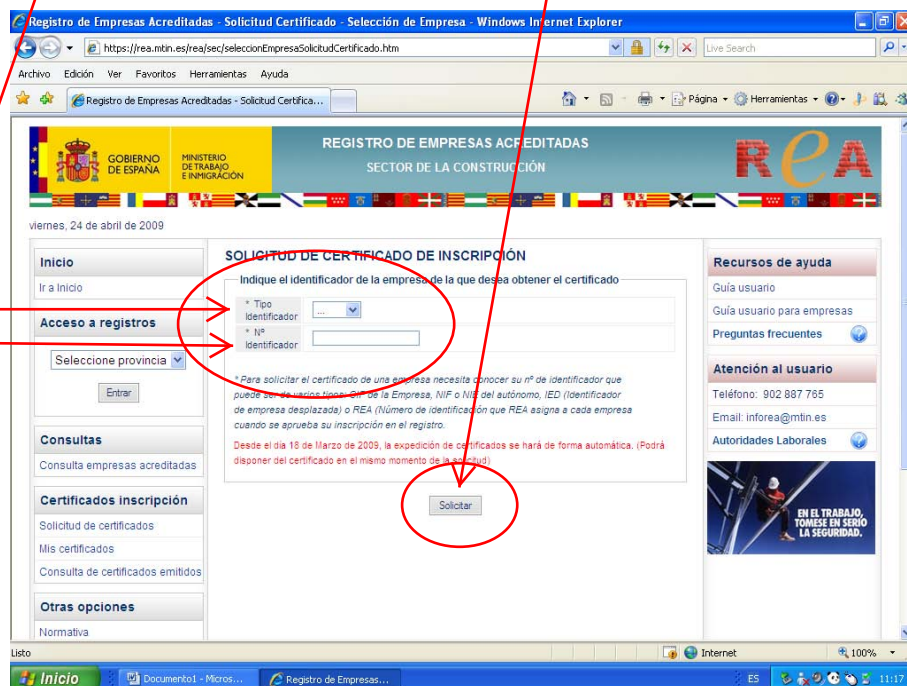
Registro de Empresas Acreditadas - Solicitud Certificado - Selección de Empresa - Windows Internet Explorer

https://rea.mtin.es/rea/sec/seleccionEmpresaSolicitudCertificado.htm

Live Search

Archivo Edición Ver Favoritos Herramientas Ayuda

Registro de Empresas Acreditadas - Solicitud Certifica...

Página Herramientas

GOBIERNO DE ESPAÑA MINISTERIO DE TRABAJO E INMIGRACIÓN

REGISTRO DE EMPRESAS ACREDITADAS
SECTOR DE LA CONSTRUCCIÓN

REA

viernes, 24 de abril de 2009

Inicio
Ir a Inicio

Acceso a registros
Seleccione provincia
Entrar

Consultas
Consulta empresas acreditadas

Certificados inscripción
Solicitud de certificados
Mis certificados
Consulta de certificados emitidos

Otras opciones
Normativa

SOLICITUD DE CERTIFICADO DE INSCRIPCIÓN

Indique el identificador de la empresa de la que desea obtener el certificado

* Tipo Identificador ...
* Nº Identificador

* Para solicitar el certificado de una empresa necesita conocer su nº de identificador que puede ser de varios tipos: CIF de la Empresa, NIF o NIE del autónomo, IED (Identificador de empresa desplazada) o REA (Número de identificación que REA asigna a cada empresa cuando se aprueba su inscripción en el registro.

Desde el día 18 de Marzo de 2009, la expedición de certificados se hará de forma automática. (Podrá disponer del certificado en el mismo momento de la solicitud)

Solicitar

Recursos de ayuda
Guía usuario
Guía usuario para empresas
Preguntas frecuentes

Atención al usuario
Teléfono: 902 887 765
Email: inforea@mtin.es
Autoridades Laborales

EN EL TRABAJO, TOMESE EN SERIO LA SEGURIDAD.

Listo
Internet
100%

Inicio
Documento1 - Micros...
Registro de Empresas...
ES
11:17